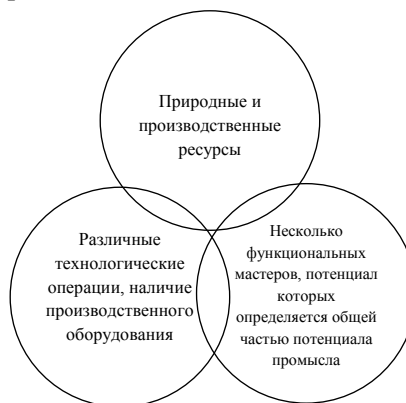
Природные и производственные ресурсы

Различные технологические операции, наличие производственного оборудования

Несколько функциональных мастеров, потенциал которых определяется общей частью потенциала промысла